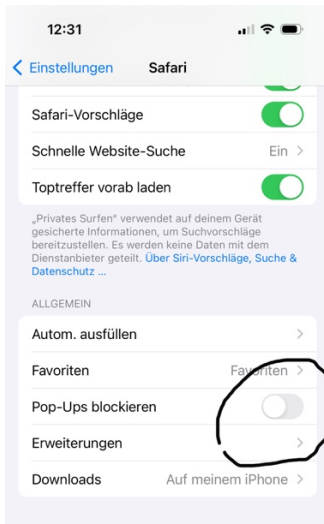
12:31

Einstellungen Safari

Safari-Vorschläge

Schnelle Website-Suche Ein

Toptreffer vorab laden

„Privates Surfen" verwendet auf deinem Gerät gesicherte Informationen, um Suchvorschläge bereitzustellen. Es werden keine Daten mit dem Dienstanbieter geteilt. Über Siri-Vorschläge, Suche & Datenschutz …

ALLGEMEIN

Autom. ausfüllen

Favoriten Favoriten

Pop-Ups blockieren

Erweiterungen

Downloads Auf meinem iPhone